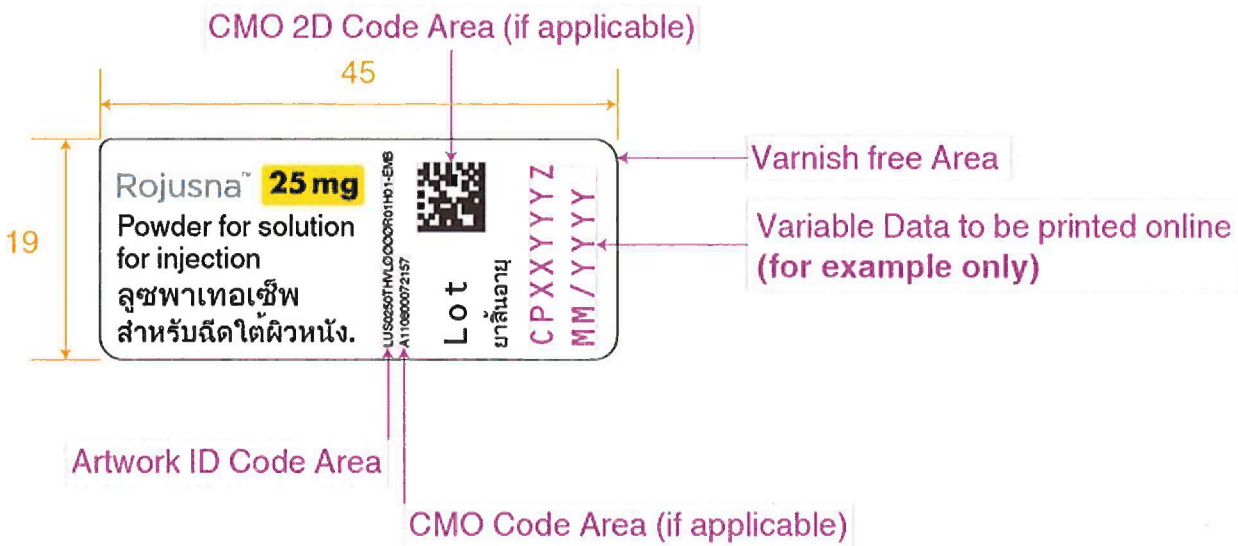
CMO 2D Code Area (if applicable)

45

19

Rojusna™ 25 mg
Powder for solution for injection
ลูซพาเทอเซ็พ
สำหรับฉีดใต้ผิวหนัง.

LUS0250THVL0OCOR01H01-EMB
A110800072157

Lot
ยาสิ้นอายุ

CPXXYYYZ
MM/YYYY

Varnish free Area

Variable Data to be printed online
(for example only)

Artwork ID Code Area

CMO Code Area (if applicable)